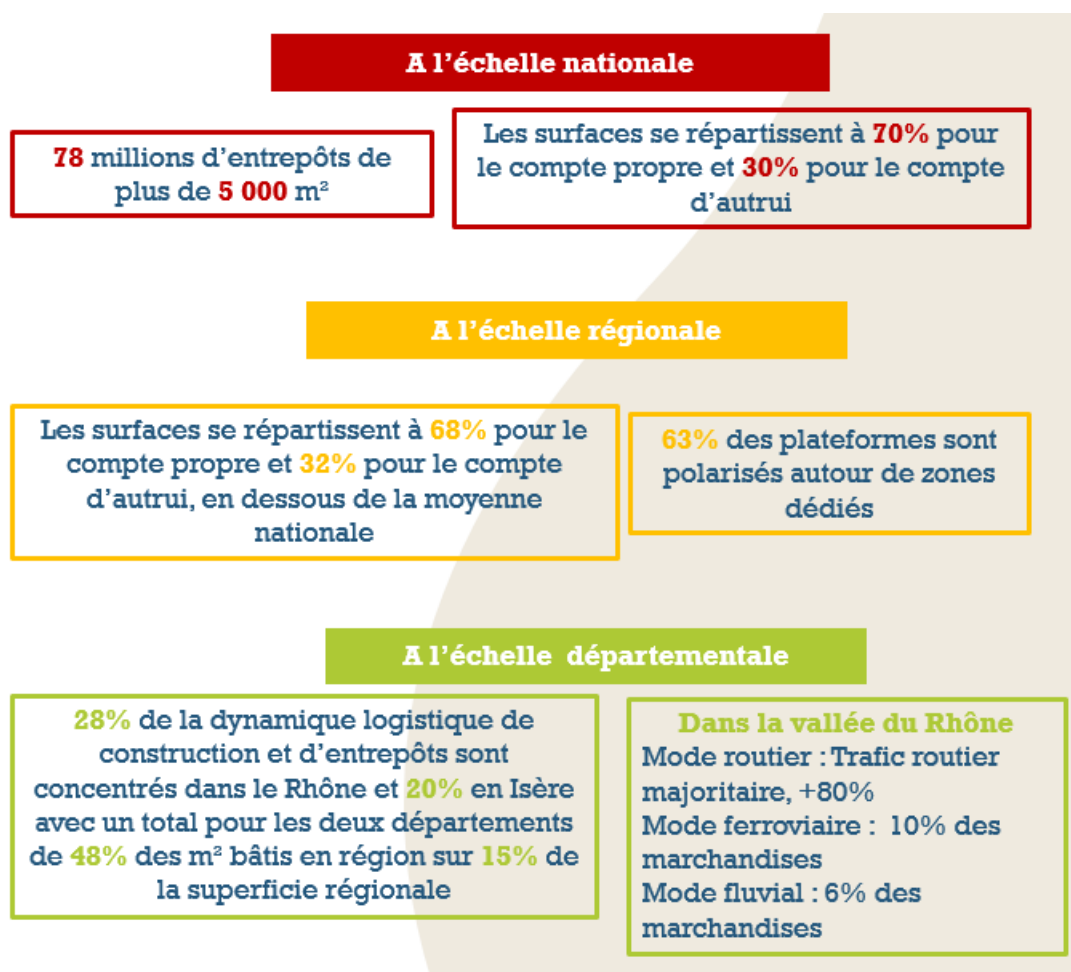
A l’échelle nationale

78 millions d’entrepôts de plus de 5 000 m²

Les surfaces se répartissent à 70% pour le compte propre et 30% pour le compte d’autrui

A l’échelle régionale

Les surfaces se répartissent à 68% pour le compte propre et 32% pour le compte d’autrui, en dessous de la moyenne nationale

63% des plateformes sont polarisés autour de zones dédiés

A l’échelle départementale

28% de la dynamique logistique de construction et d’entrepôts sont concentrés dans le Rhône et 20% en Isère avec un total pour les deux départements de 48% des m² bâtis en région sur 15% de la superficie régionale

Dans la vallée du Rhône
Mode routier : Trafic routier majoritaire, +80%
Mode ferroviaire : 10% des marchandises
Mode fluvial : 6% des marchandises